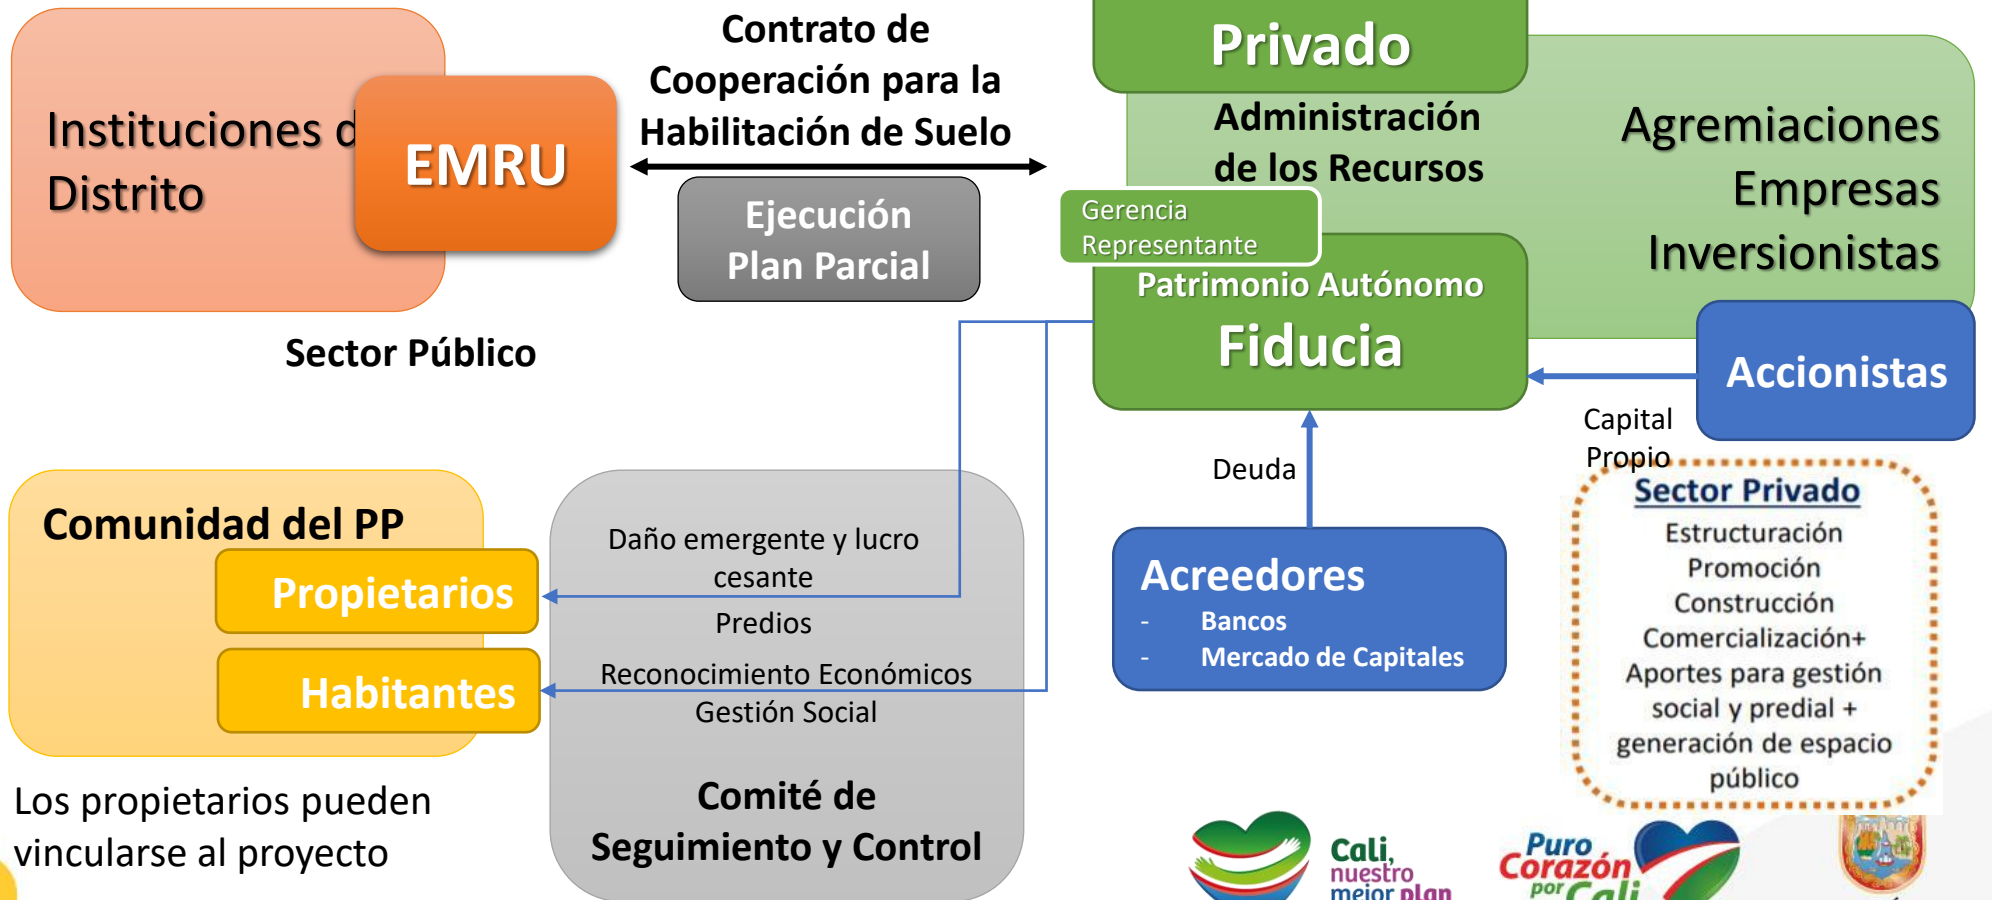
Instituciones d
Distrito

EMRU

Contrato de Cooperación para la Habilitación de Suelo

Ejecución Plan Parcial

Sector Público

Privado

Administración de los Recursos

Agremiaciones
Empresas
Inversionistas

Gerencia Representante

Patrimonio Autónomo
Fiducia

Accionistas

Capital Propio

Deuda

Comunidad del PP
Propietarios
Habitantes

Daño emergente y lucro cesante
Predios
Reconocimiento Económicos
Gestión Social

Comité de Seguimiento y Control

Acreedores
- Bancos
- Mercado de Capitales

Sector Privado
Estructuración
Promoción
Construcción
Comercialización+
Aportes para gestión social y predial + generación de espacio público

Los propietarios pueden vincularse al proyecto

Cali, nuestro mejor plan

Puro Corazón por Cali